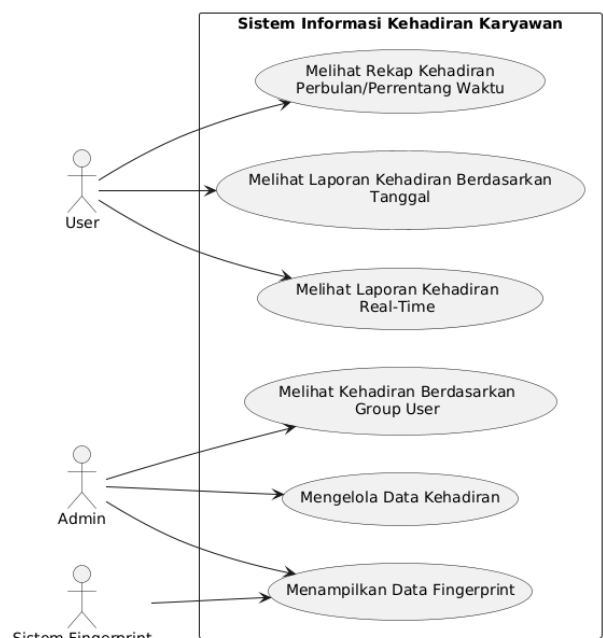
Sistem Informasi Kehadiran Karyawan

User

Melihat Rekap Kehadiran Perbulan/Perrentang Waktu

Melihat Laporan Kehadiran Berdasarkan Tanggal

Melihat Laporan Kehadiran Real-Time

Admin

Melihat Kehadiran Berdasarkan Group User

Mengelola Data Kehadiran

Menampilkan Data Fingerprint

Sistem Fingerprint